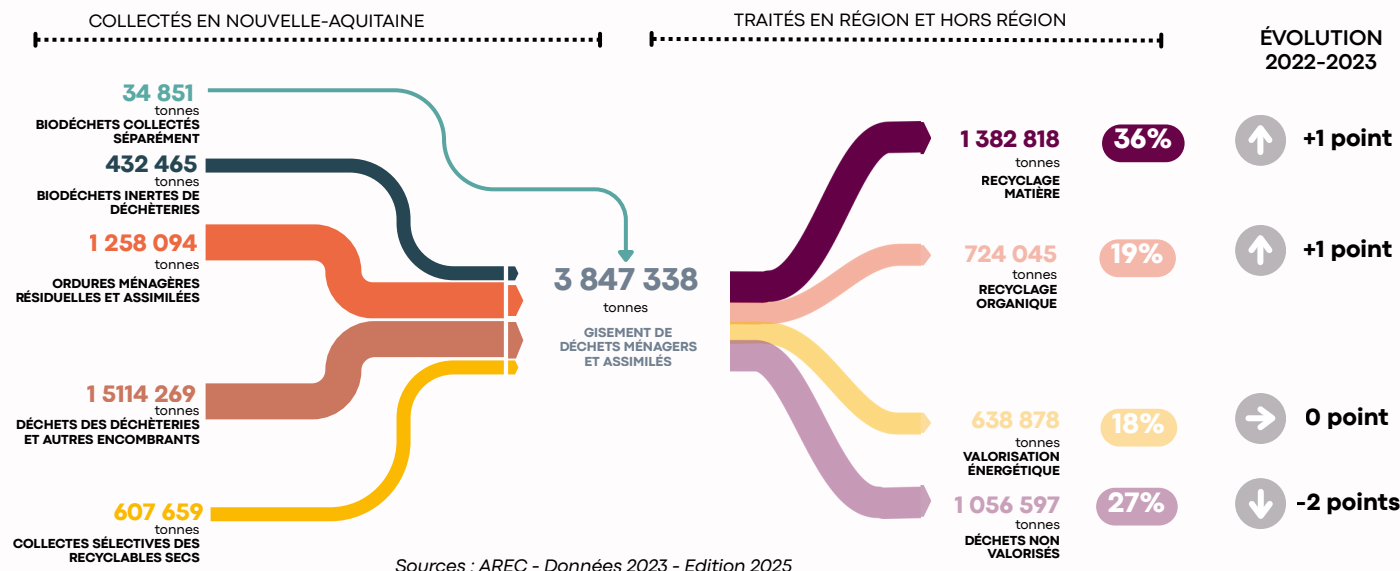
COLLECTÉS EN NOUVELLE-AQUITAINE

TRAITÉS EN RÉGION ET HORS RÉGION

ÉVOLUTION 2022-2023

34 851 tonnes
BIODÉCHETS COLLECTÉS SÉPARÉMENT

432 465 tonnes
BIODÉCHETS INERTES DE DÉCHÈTERIES

1 258 094 tonnes
ORDURES MÉNAGÈRES RÉSIDUELLES ET ASSIMILÉES

1 5114 269 tonnes
DÉCHETS DES DÉCHÈTERIES ET AUTRES ENCOMBRANTS

607 659 tonnes
COLLECTES SÉLECTIVES DES RECYCLABLES SECS

3 847 338 tonnes
GISEMENT DE DÉCHETS MÉNAGERS ET ASSIMILÉS

1 382 818 tonnes
RECYCLAGE MATIÈRE
36%
+1 point

724 045 tonnes
RECYCLAGE ORGANIQUE
19%
+1 point

638 878 tonnes
VALORISATION ÉNERGÉTIQUE
18%
0 point

1 056 597 tonnes
DÉCHETS NON VALORISÉS
27%
-2 points

Sources : AREC - Données 2023 - Edition 2025